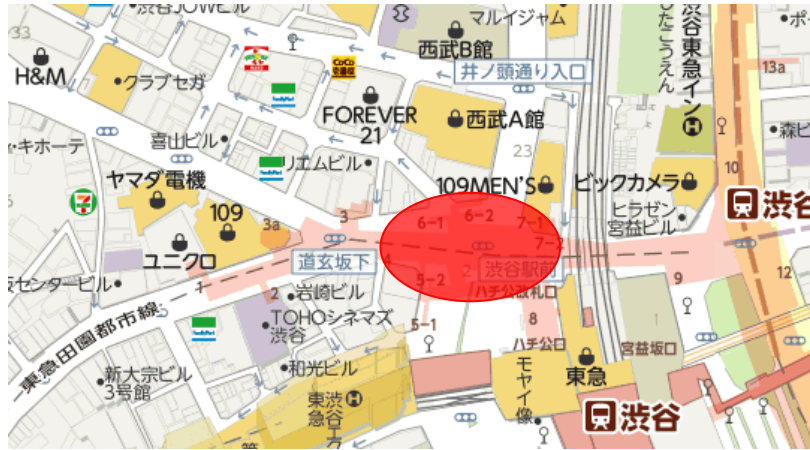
渋谷JOWビル
マルイジャム
渋谷東急イン
たこうえん
西武B館
H&M
クラブセガ
CoCo壱番屋
井ノ頭通り入口
13a
FOREVER 21
西武A館
喜山ビル
キホーテ
リエムビル
23
10
森ビ
ヤマダ電機
109MEN'S
ビックカメラ
渋谷
109
3a
3
6-1
6-2
7-1
ヒラゼン宮益ビル
7-2
センタービル
ユニクロ
道玄坂下
5-2
2
渋谷駅前
9
1
2
岩崎ビル
ハチ公改札口
東急田園都市線
TOHOシネマズ渋谷
5-1
8
宮益坂口
ハチ公口
新大宗ビル3号館
和光ビル
モヤイ像
東急
東急渋谷
渋谷